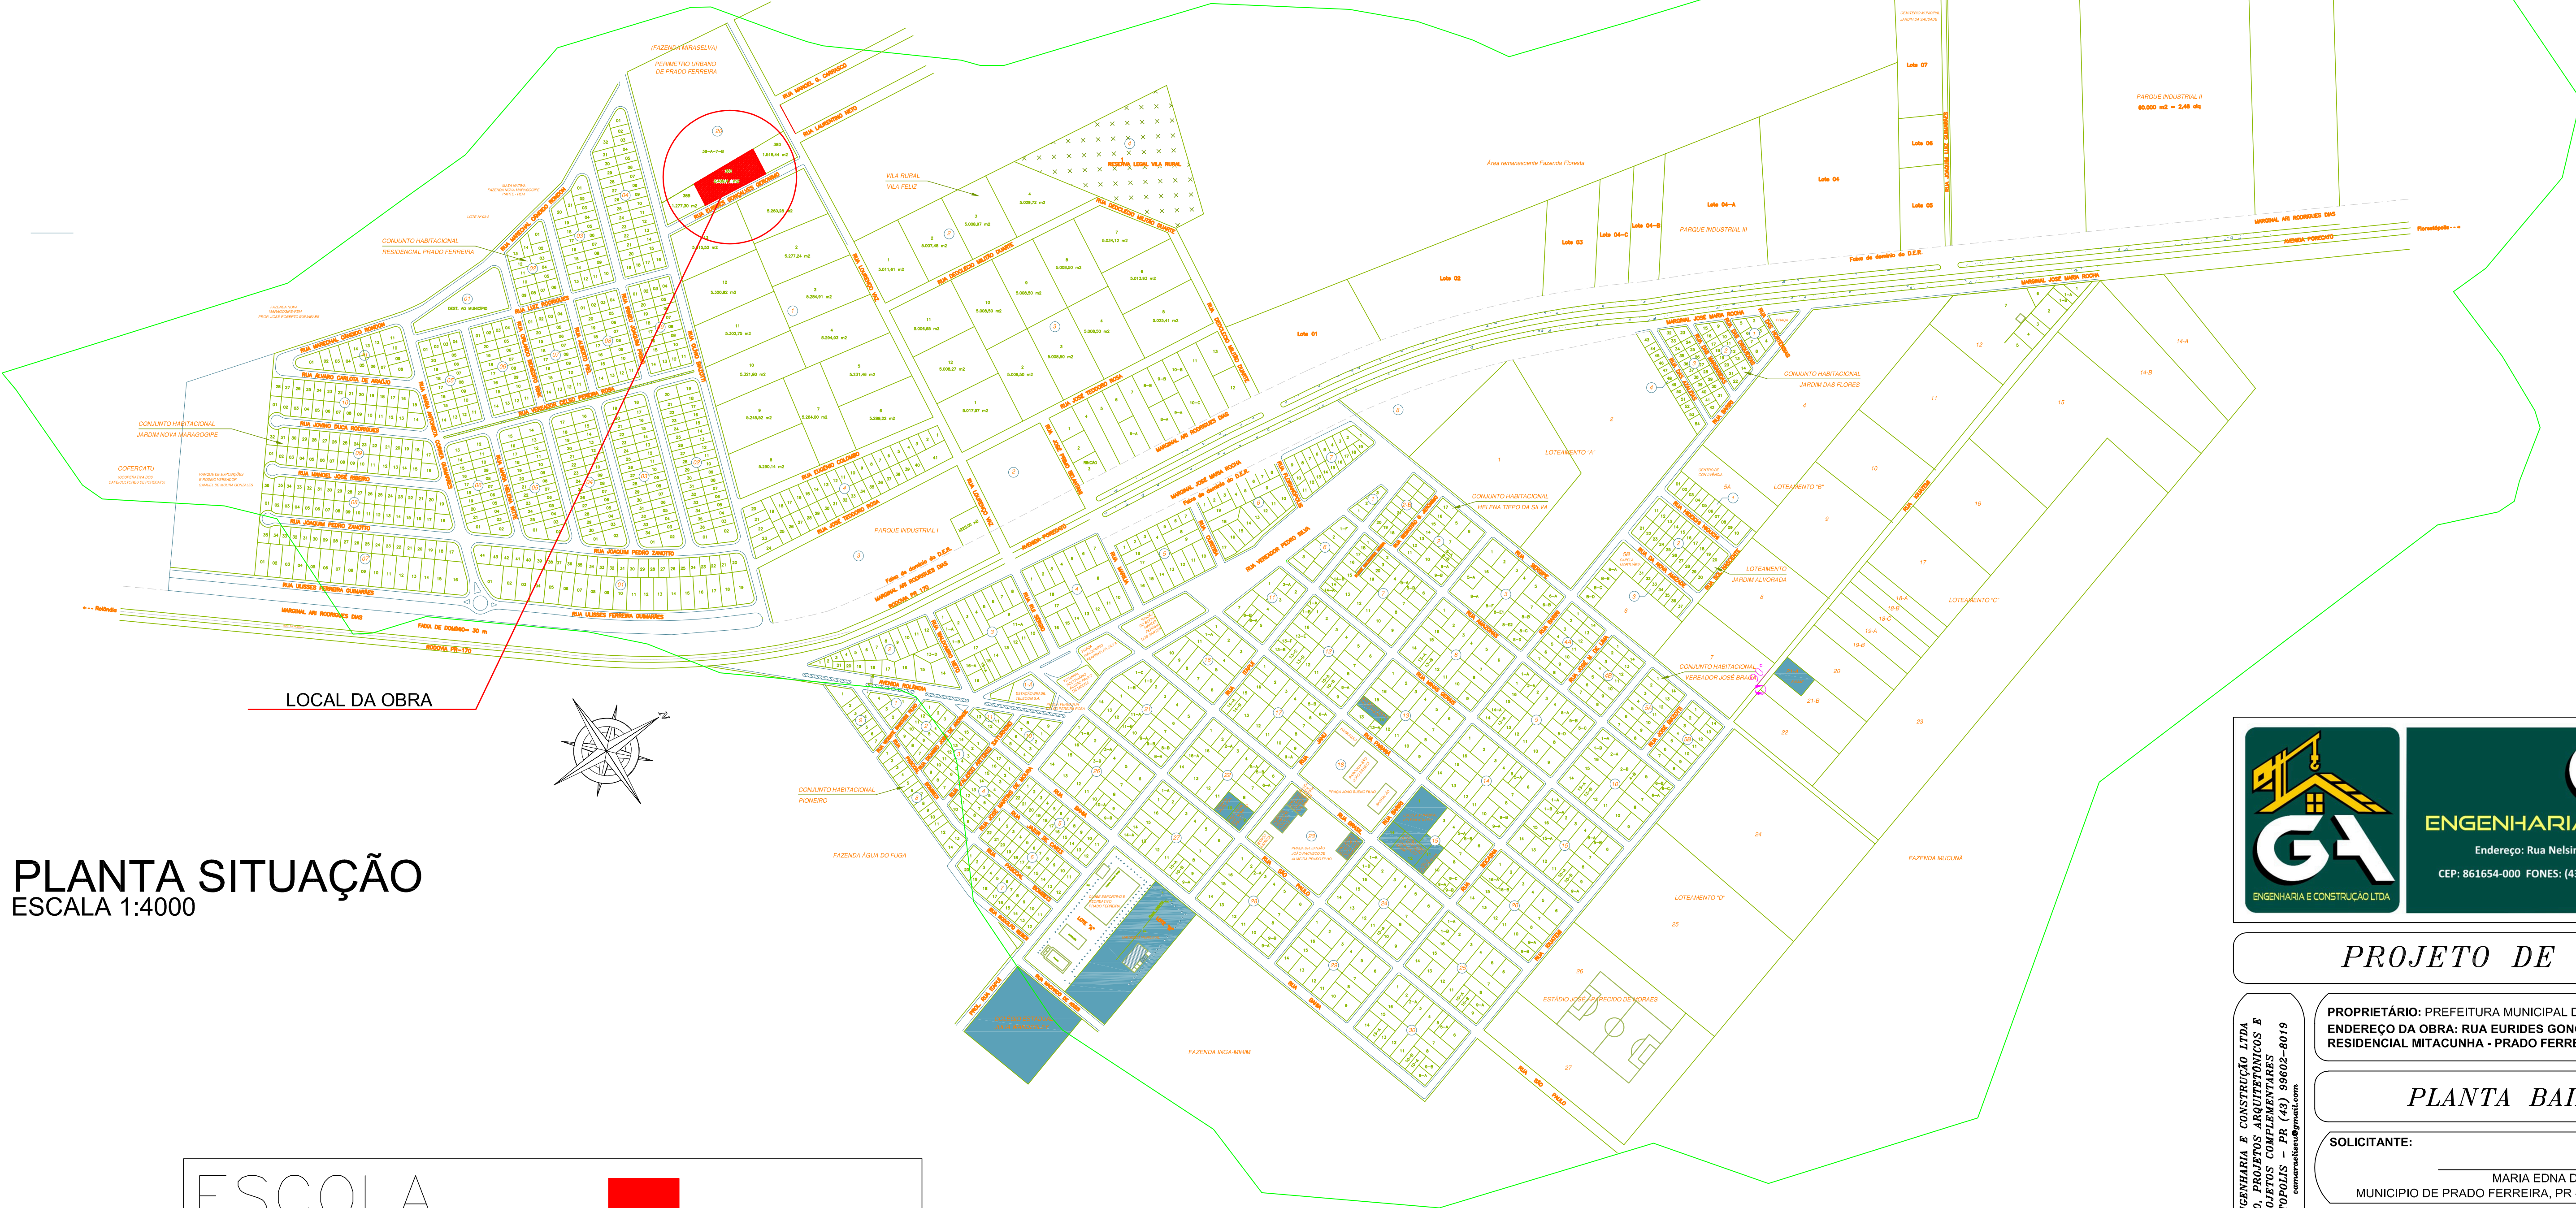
(FAZENDA MIRASELVA)

PERIMETRO URBANO DE PRADO FERREIRA

RUA MANOEL G. CARRASCO

RUA LAURENTINO NETO

VILA RURAL
VILA FELIZ

RESERVA LEGAL VILA RURAL

Área remanescente Fazenda Floresta

PARQUE INDUSTRIAL II
60.000 m2 = 2,48 alq.

Lote 07
Lote 06
Lote 05
Lote 04
Lote 04-A
Lote 04-B
Lote 04-C
Lote 03
Lote 02
Lote 01

PARQUE INDUSTRIAL III

Faixa de domínio do D.E.R.

MARGINAL ARI RODRIGUES DIAS
AVENIDA FORECATO
MARGINAL JOSÉ MARIA ROCHA

CONJUNTO HABITACIONAL
RESIDENCIAL PRADO FERREIRA

CONJUNTO HABITACIONAL
JARDIM NOVA MARAGOGIPE

COFERCATU

CONJUNTO HABITACIONAL
JARDIM DAS FLORES

LOTEAMENTO "A"
LOTEAMENTO "B"
LOTEAMENTO "C"
LOTEAMENTO "D"

CONJUNTO HABITACIONAL
HELENA TIEPO DA SILVA

LOTEAMENTO
JARDIM ALVORADA

CONJUNTO HABITACIONAL
VEREADOR JOSE BRAGA

PARQUE INDUSTRIAL I

CONJUNTO HABITACIONAL
PIONEIRO

FAZENDA ÁGUA DO FUGA

FAZENDA MUCUNÁ

ESTÁDIO JOSÉ APARECIDO DE MORAES

FAZENDA INGA MIRIM

RODOVIA PR-170

FAIXA DE DOMÍNIO= 30 m

RUA ULISSES FERREIRA GUIMARÃES
RUA JOAQUIM PEDRO ZANOTTO
RUA MANOEL JOSÉ RIBEIRO
RUA JOVINO DUCA RODRIGUES
RUA ÁLVARO CARLOTA DE ARAÚJO
RUA MARECHAL CÂNDIDO RONDON
RUA VEREADOR CELSO PEREIRA NEVES
RUA EURIDES GONÇALVES BERTOLINO
AVENIDA ROLÂNDIA

LOCAL DA OBRA

PLANTA SITUAÇÃO
ESCALA 1:4000

ESCOLA

ENGENHARIA E CONSTRUÇÃO LTDA
ENGENHARIA
Endereço: Rua Nelsin
CEP: 861654-000 FONES: (4

PROJETO DE

PROPRIETÁRIO: PREFEITURA MUNICIPAL D
ENDEREÇO DA OBRA: RUA EURIDES GONC
RESIDENCIAL MITACUNHA - PRADO FERRE

PLANTA BAI

SOLICITANTE:

MARIA EDNA D
MUNICIPIO DE PRADO FERREIRA, PR

ENGENHARIA E CONSTRUÇÃO LTDA
O, PROJETOS ARQUITETÔNICOS E
OJETOS COMPLEMENTARES
POLIS - PR (43) 99602-8019
@gmail.com